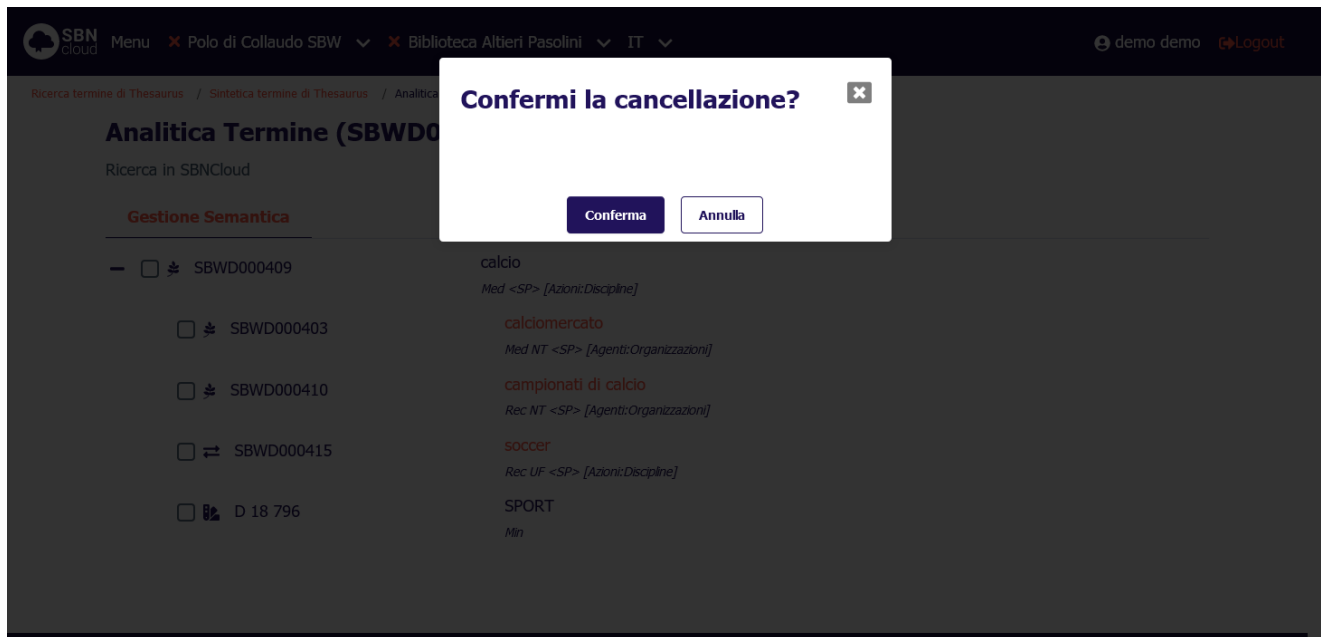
SBN cloud Menu Polo di Collaudo SBW Biblioteca Altieri Pasolini IT demo demo Logout

Ricerca termine di Thesaurus / Sintetica termine di Thesaurus / Analitica

Analitica Termine (SBWD0

Ricerca in SBNCloud

Gestione Semantica

SBWD000409
calcio
Med <SP> [Azioni:Discipline]

SBWD000403
calciomercato
Med NT <SP> [Agenti:Organizzazioni]

SBWD000410
campionati di calcio
Rec NT <SP> [Agenti:Organizzazioni]

SBWD000415
soccer
Rec UF <SP> [Azioni:Discipline]

D 18 796
SPORT
Min

Confermi la cancellazione?

Conferma
Annulla